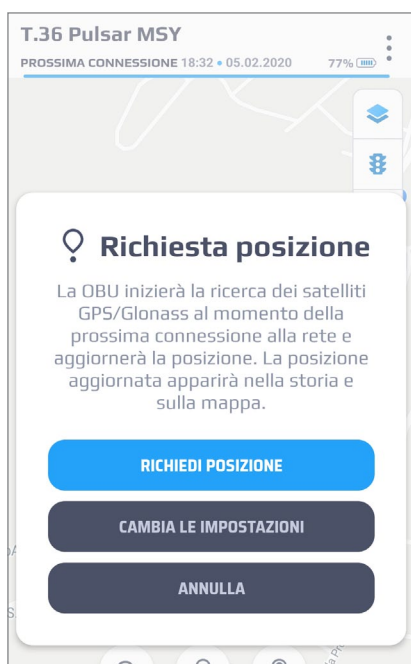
T.36 Pulsar MSY

PROSSIMA CONNESSIONE 18:32 • 05.02.2020 77%

Richiesta posizione

La OBU inizierà la ricerca dei satelliti GPS/Glonass al momento della prossima connessione alla rete e aggiornerà la posizione. La posizione aggiornata apparirà nella storia e sulla mappa.

RICHIEDI POSIZIONE

CAMBIA LE IMPOSTAZIONI

ANNULLA